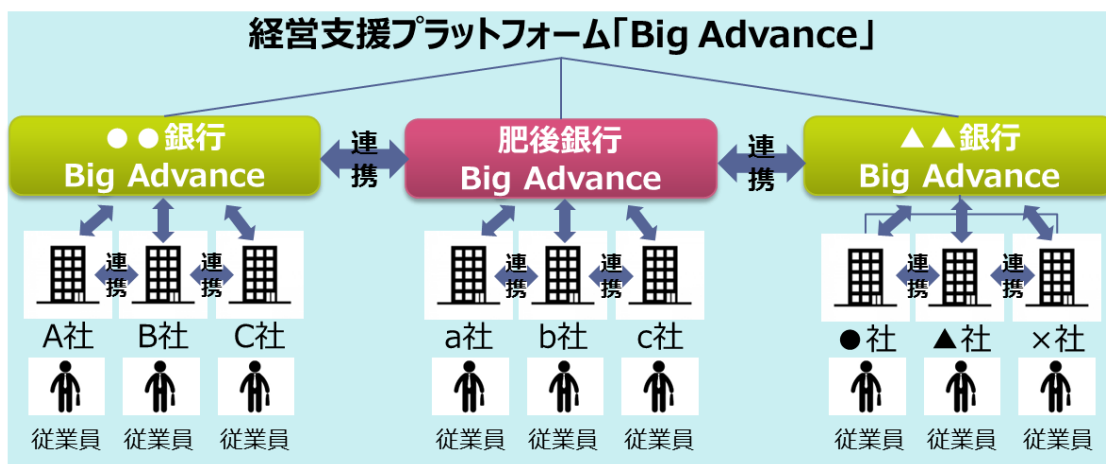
経営支援プラットフォーム「Big Advance」

●●銀行
Big Advance

連携

肥後銀行
Big Advance

連携

▲▲銀行
Big Advance

連携 連携

A社 B社 C社

従業員 従業員 従業員

連携 連携

a社 b社 c社

従業員 従業員 従業員

連携 連携

●社 ▲社 ×社

従業員 従業員 従業員